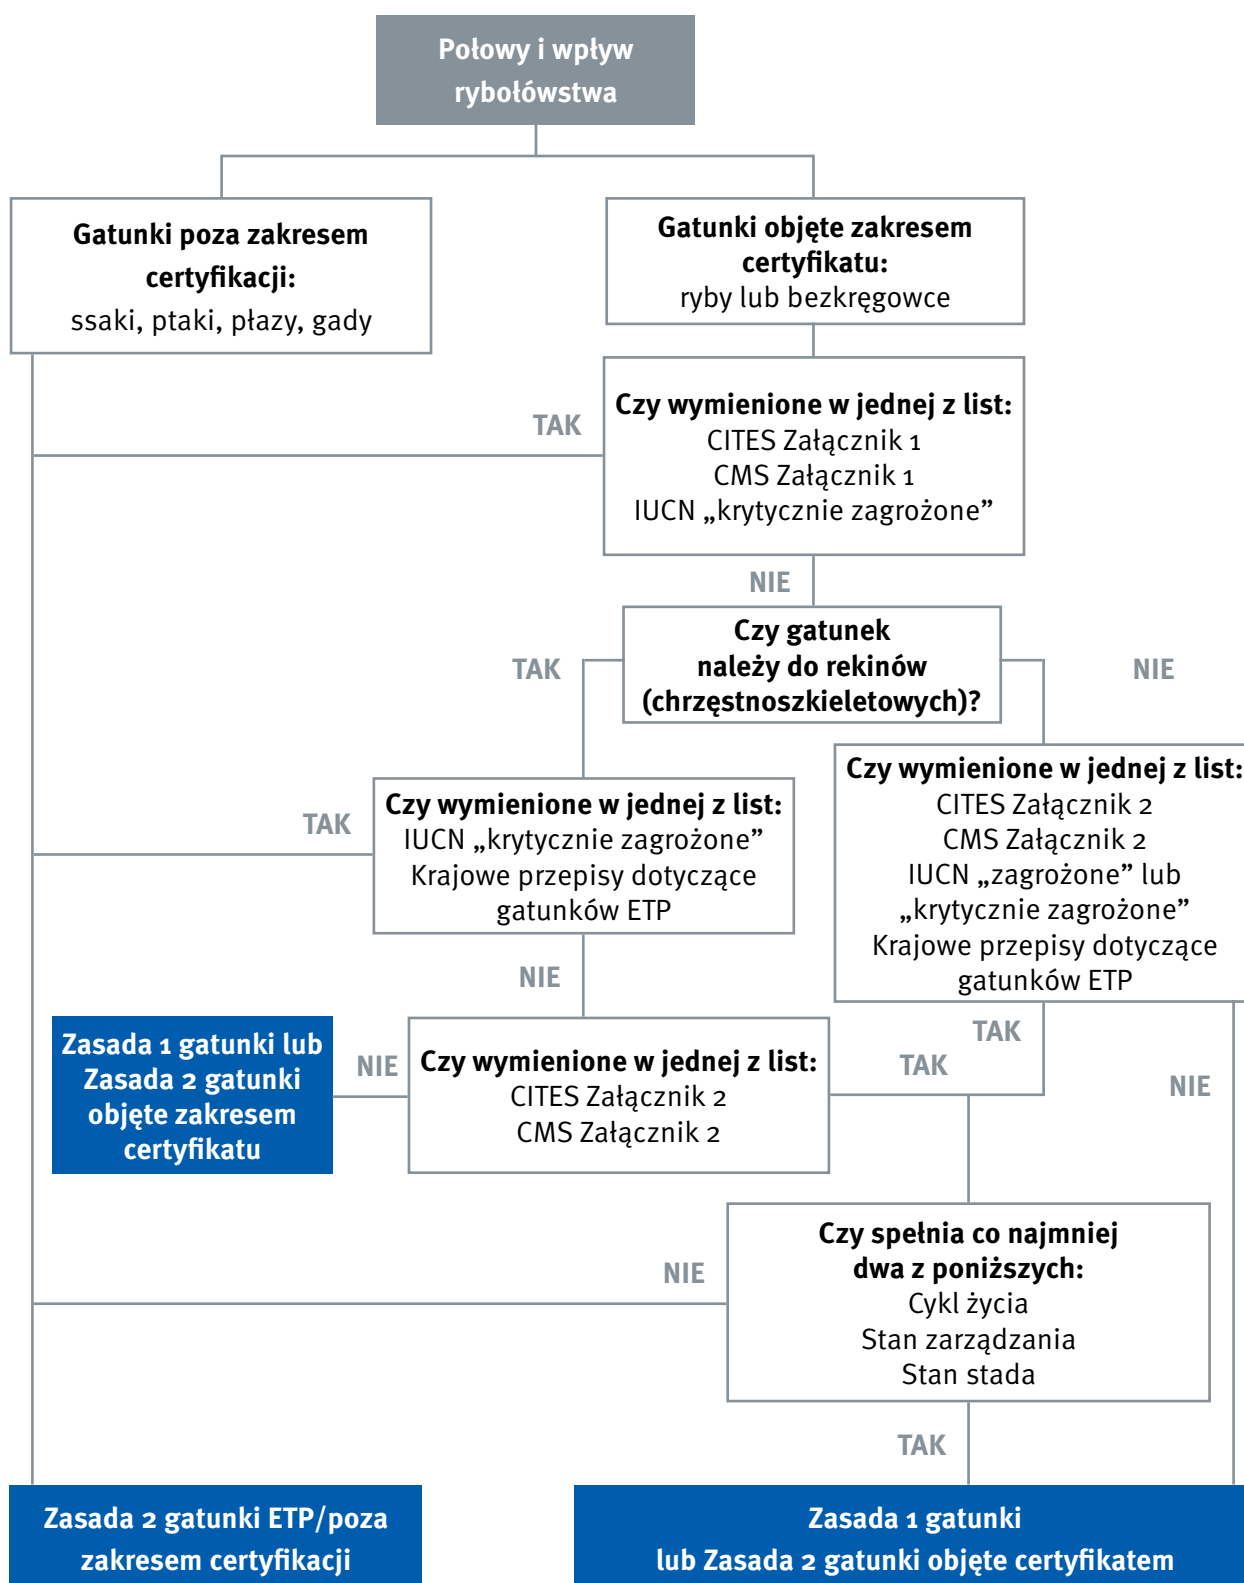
Połowy i wpływ rybołówstwa

Gatunki poza zakresem certyfikacji:
ssaki, ptaki, płazy, gady

Gatunki objęte zakresem certyfikatu:
ryby lub bezkręgowce

TAK

Czy wymienione w jednej z list:
CITES Załącznik 1
CMS Załącznik 1
IUCN „krytycznie zagrożone”

NIE

TAK

Czy gatunek należy do rekinów (chrzęstnoszkieletowych)?

NIE

TAK

Czy wymienione w jednej z list:
IUCN „krytycznie zagrożone”
Krajowe przepisy dotyczące gatunków ETP

Czy wymienione w jednej z list:
CITES Załącznik 2
CMS Załącznik 2
IUCN „zagrożone” lub „krytycznie zagrożone”
Krajowe przepisy dotyczące gatunków ETP

NIE

Zasada 1 gatunki lub Zasada 2 gatunki objęte zakresem certyfikatu

NIE

Czy wymienione w jednej z list:
CITES Załącznik 2
CMS Załącznik 2

TAK

TAK

NIE

NIE

Czy spełnia co najmniej dwa z poniższych:
Cykl życia
Stan zarządzania
Stan stada

TAK

Zasada 2 gatunki ETP/poza zakresem certyfikacji

Zasada 1 gatunki lub Zasada 2 gatunki objęte certyfikatem